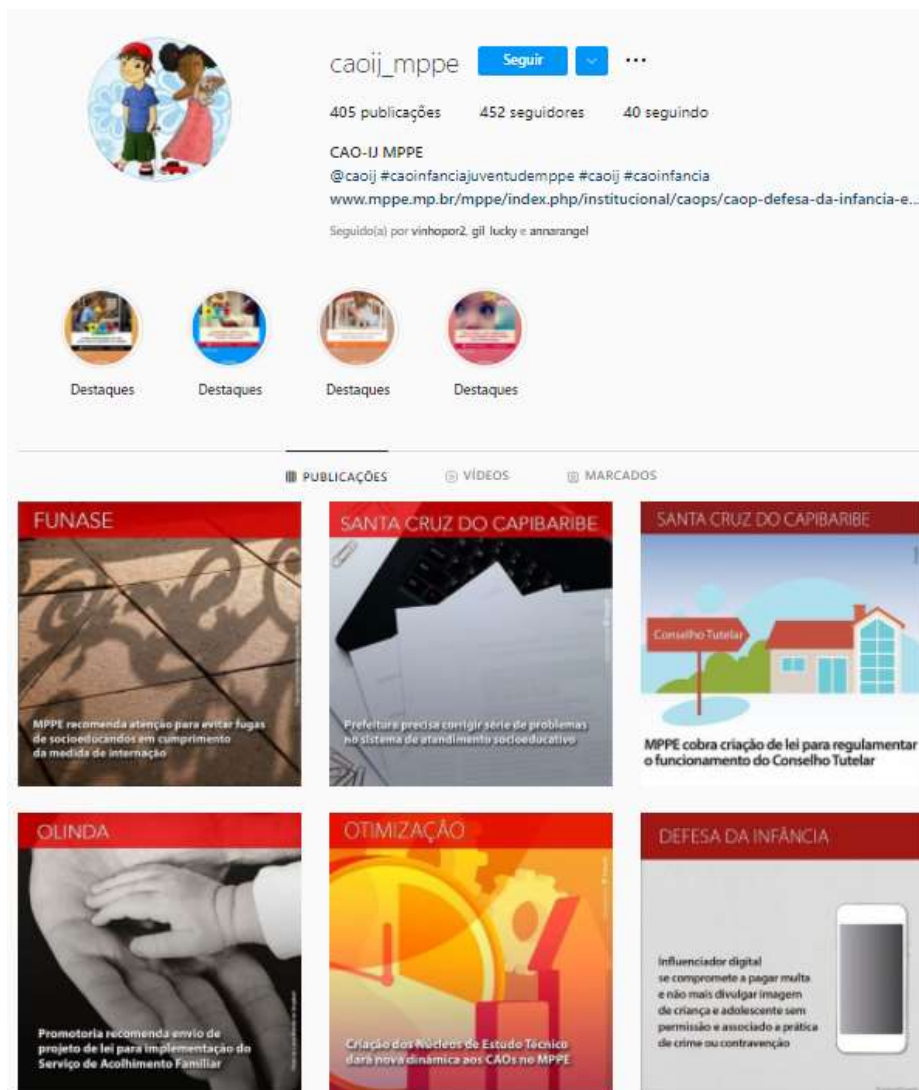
caoij_mppe Seguir ···

405 publicações 452 seguidores 40 seguindo

CAO-IJ MPPE
@caoij #caoinfanciajuventudemppe #caoij #caoinfancia
www.mppe.mp.br/mppe/index.php/institucional/caops/caop-defesa-da-infancia-e...

Seguido(a) por vinhopor2, gil_lucky e annarangel

Destaques Destaques Destaques Destaques

PUBLICAÇÕES VÍDEOS MARCADOS

FUNASE
MPPE recomenda atenção para evitar fugas de socioeducandos em cumprimento da medida de internação

SANTA CRUZ DO CAPIBARIBE
Prefeitura precisa corrigir série de problemas no sistema de atendimento socioeducativo

SANTA CRUZ DO CAPIBARIBE
Conselho Tutelar
MPPE cobra criação de lei para regulamentar o funcionamento do Conselho Tutelar

OLINDA
Promotoria recomenda envio de projeto de lei para implementação do Serviço de Acolhimento Familiar

OTIMIZAÇÃO
Criação dos Núcleos de Estudo Técnico dará nova dinâmica aos CAOs no MPPE

DEFESA DA INFÂNCIA
Influenciador digital se compromete a pagar multa e não mais divulgar imagem de criança e adolescente sem permissão e associado a prática de crime ou contravenção